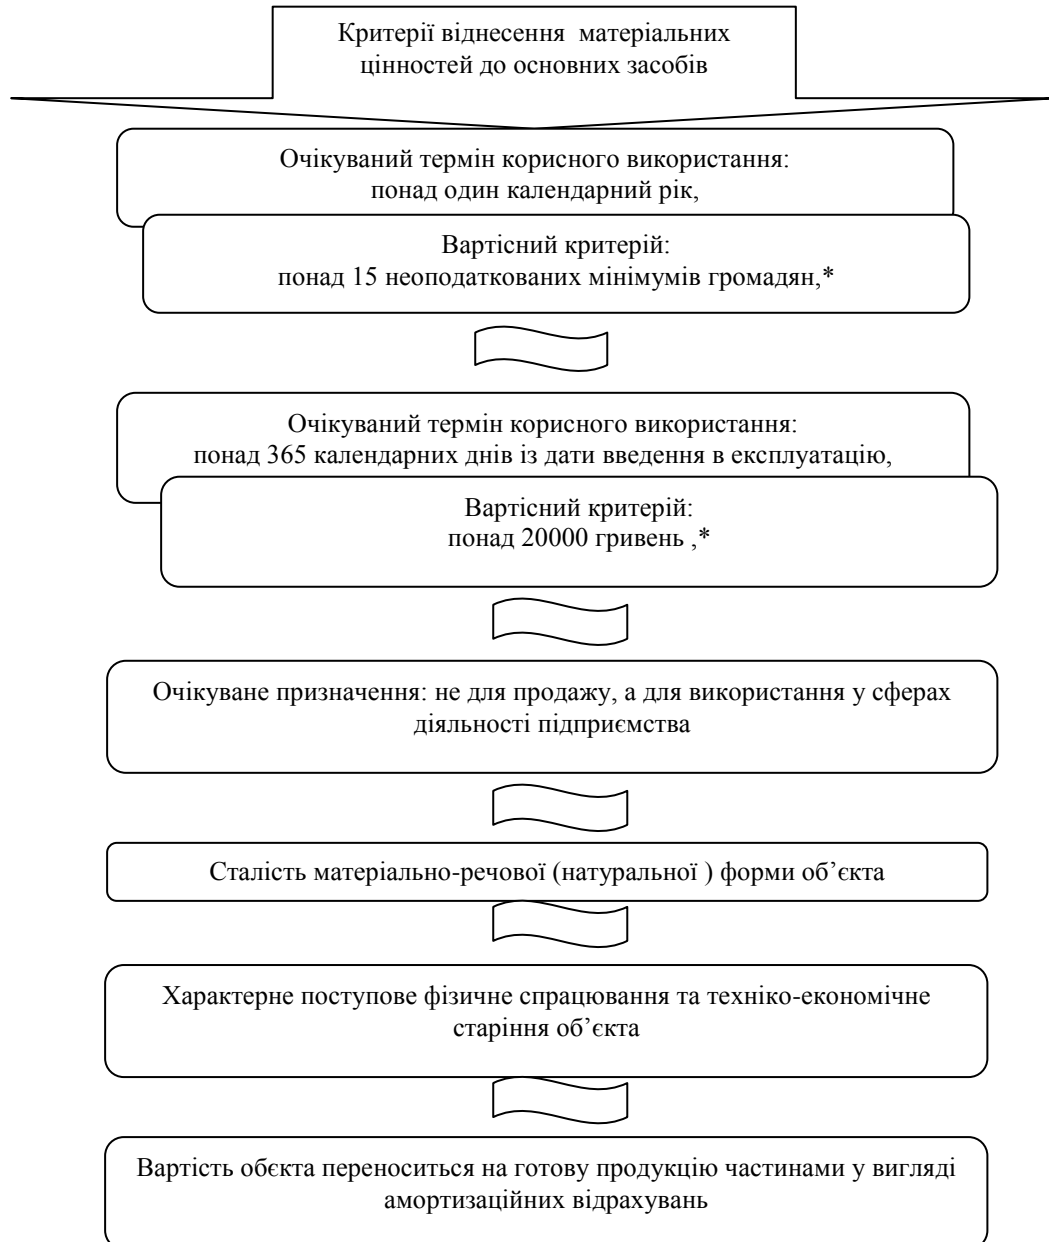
Критерії віднесення матеріальних цінностей до основних засобів

Очікуваний термін корисного використання: понад один календарний рік,

Вартісний критерій: понад 15 неоподаткованих мінімумів громадян,*

Очікуваний термін корисного використання: понад 365 календарних днів із дати введення в експлуатацію,

Вартісний критерій: понад 20000 гривень ,*

Очікуване призначення: не для продажу, а для використання у сферах діяльності підприємства

Сталість матеріально-речової (натуральної ) форми об’єкта

Характерне поступове фізичне спрацювання та техніко-економічне старіння об’єкта

Вартість обєкта переноситься на готову продукцію частинами у вигляді амортизаційних відрахувань